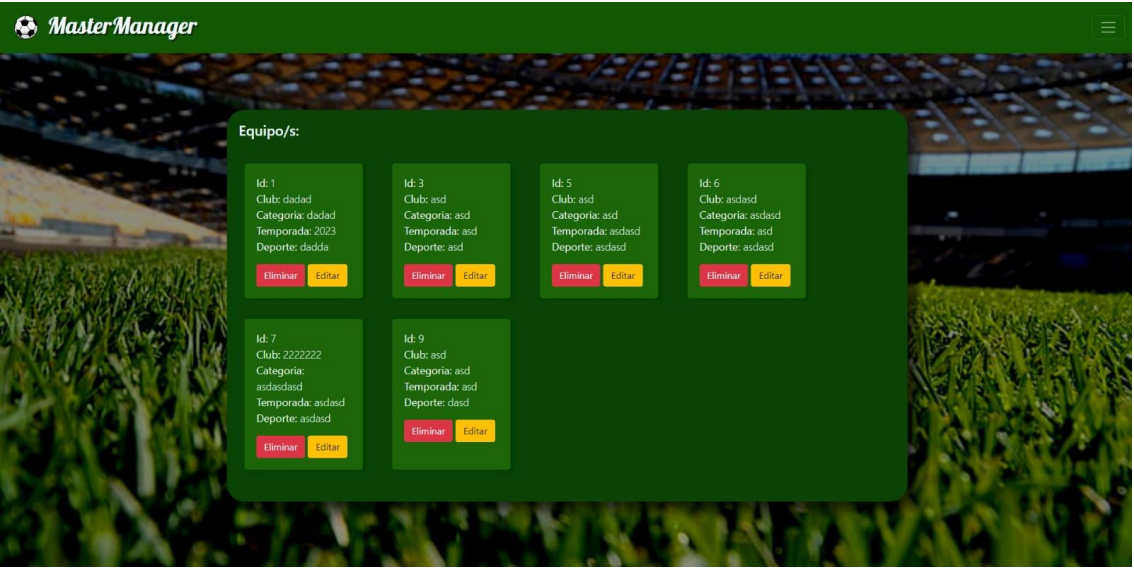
MasterManager

Equipo/s:

Id: 1
Club: dadad
Categoria: dadad
Temporada: 2023
Deporte: dadda
Eliminar Editar

Id: 3
Club: asd
Categoria: asd
Temporada: asd
Deporte: asd
Eliminar Editar

Id: 5
Club: asd
Categoria: asd
Temporada: asdasd
Deporte: asdasd
Eliminar Editar

Id: 6
Club: asdasd
Categoria: asdasd
Temporada: asd
Deporte: asdasd
Eliminar Editar

Id: 7
Club: 2222222
Categoria: asdasdasd
Temporada: asdasd
Deporte: asdasd
Eliminar Editar

Id: 9
Club: asd
Categoria: asd
Temporada: asd
Deporte: dasd
Eliminar Editar